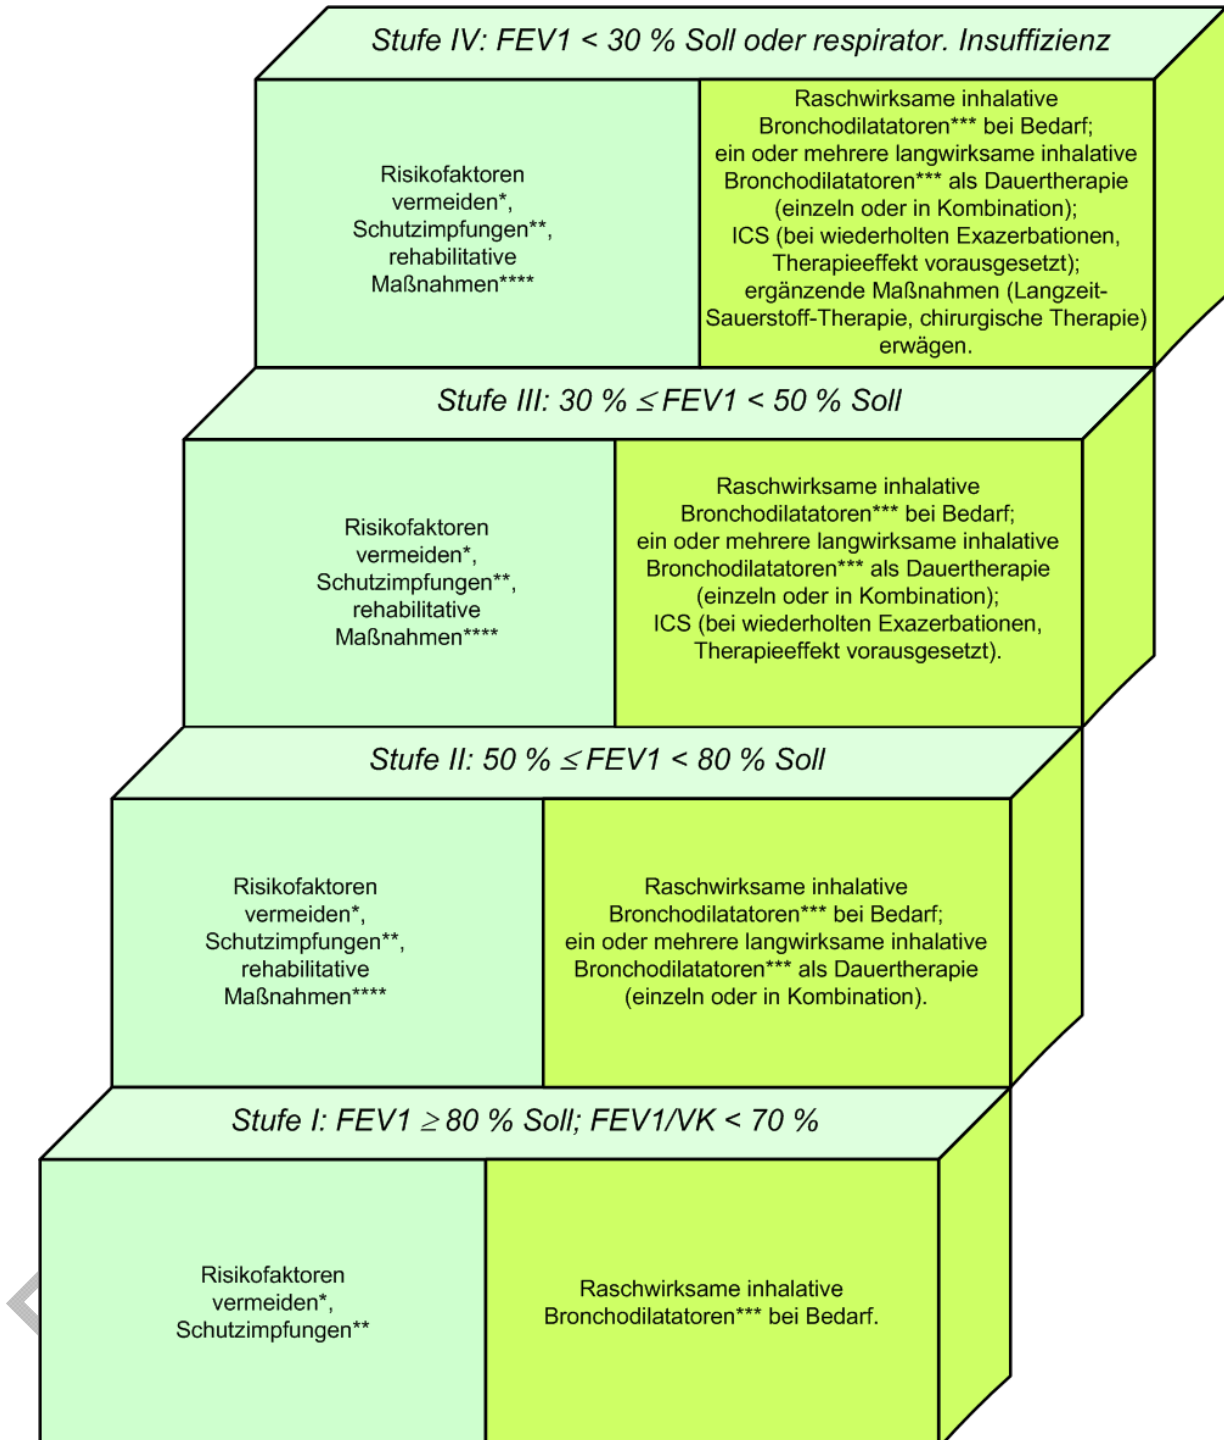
Stufe IV: FEV1 < 30 % Soll oder respirator. Insuffizienz

Risikofaktoren vermeiden*, Schutzimpfungen**, rehabilitative Maßnahmen****

Raschwirksame inhalative Bronchodilatatoren*** bei Bedarf; ein oder mehrere langwirksame inhalative Bronchodilatatoren*** als Dauertherapie (einzeln oder in Kombination); ICS (bei wiederholten Exazerbationen, Therapieeffekt vorausgesetzt); ergänzende Maßnahmen (Langzeit-Sauerstoff-Therapie, chirurgische Therapie) erwägen.

Stufe III: 30 % $\leq$ FEV1 < 50 % Soll

Risikofaktoren vermeiden*, Schutzimpfungen**, rehabilitative Maßnahmen****

Raschwirksame inhalative Bronchodilatatoren*** bei Bedarf; ein oder mehrere langwirksame inhalative Bronchodilatatoren*** als Dauertherapie (einzeln oder in Kombination); ICS (bei wiederholten Exazerbationen, Therapieeffekt vorausgesetzt).

Stufe II: 50 % $\leq$ FEV1 < 80 % Soll

Risikofaktoren vermeiden*, Schutzimpfungen**, rehabilitative Maßnahmen****

Raschwirksame inhalative Bronchodilatatoren*** bei Bedarf; ein oder mehrere langwirksame inhalative Bronchodilatatoren*** als Dauertherapie (einzeln oder in Kombination).

Stufe I: FEV1 $\geq$ 80 % Soll; FEV1/VK < 70 %

Risikofaktoren vermeiden*, Schutzimpfungen**

Raschwirksame inhalative Bronchodilatatoren*** bei Bedarf.